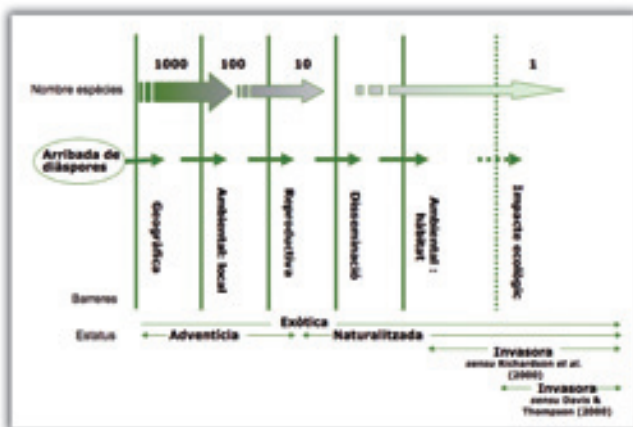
1000 100 10 1

Nombre espècies

Arribada de diàspores

Geogràfica

Ambiental: local

Reproductiva

Disseminació

Ambiental: hàbitat

Impacte ecològic

Barreres

Exòtica

Estatus

Adventícia

Naturalitzada

Invasora
sensu Richardson et al. (2000)

Invasora
sensu Davis & Thompson (2000)